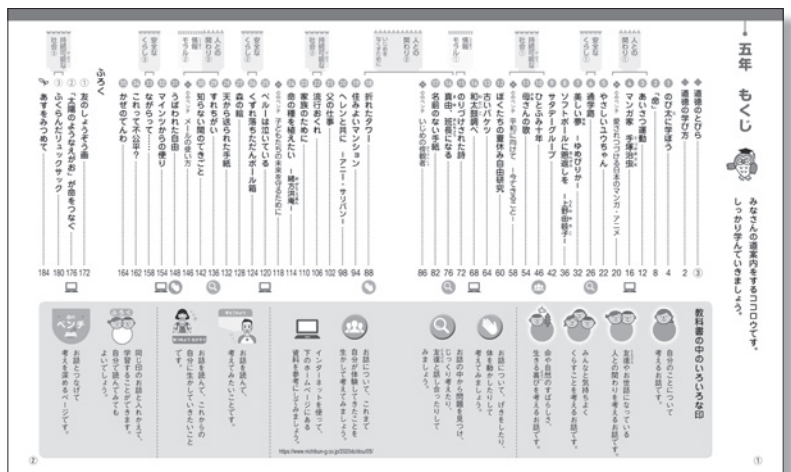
五年 もくじ

みなさんの道案内をするココロウです。しっかり学んでいきましょう。

◆ 道徳のとびら ③
◆ 道徳で学ぼう 2
1 のび太に学ぼう 4
2 あいさつ運動 8
3 「命」 12
4 マンガ・アニメ 16
5 やさしいユウちゃん 20
6 通学路 22
7 美しい夢 ―ゆめぴりか― 26
8 ソフトボールに燃えた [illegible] 32
9 サタデーグループ 36
10 ひとふみ十年 42
11 母さんの歌 46
12 ぼくたちの夏休み自由研究 54
13 古いバケツ 58
14 和太鼓調べ 60
15 ありがとうによる 64
16 名前のない手紙 72
17 名前のない手紙 76
◆ いじめの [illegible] 82
18 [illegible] 86
19 折れたタワー 88
20 住みよいマンション 94
21 ヘレンと共に ―アニー・サリバン― 98
22 父の仕事 102
23 流行おくれ 106
24 家族のために 110
25 命の重さを植えたい ―緒方洪庵― 114
26 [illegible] 118
27 くずれ落ちたダンボール箱 120
28 森の絵 124
29 天から送られた手紙 128
30 すれちがい 132
31 知らない間のできごと 136
32 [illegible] 142
33 うばわれた自由 146
34 マインツからの便り 148
35 ながらって…… 154
36 これって不公平? 158
37 父のせなかの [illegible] 164

ふろく
1 友のしょうぞう画 172
2 「太陽のような人が」が命をつなぐ 176
3 ふくらんだリュックサック 180
4 あすをみつめて 184

教科書の中のいろいろな印

自分のことについて考えるお話です。

家族や友達、お世話になっている人との関わりについて考えるお話です。

みんなと気持ちよくくらすことを考えるお話です。

命や自然のすばらしさ、生きる喜びを考えるお話です。

お話について、話し合いで自分の考えを友達と深めましょう。

お話の中から問題を見つけ、じっくり考えて、友達と話し合いましょう。

お話について、これまで自分が経験してきたことを生かして考えてみましょう。

インターネットを使って、下のホームページにある資料を見てみましょう。

https://www.nichibun-g.co.jp/2020/doutoku/05/

お話を読んで、考えてみたいことです。

お話を読んで、これからの自分に生かしていきたいことです。

同じ日のお話をもとにして、学習することもできます。自分で読んでみてもよいでしょう。

お話とつなげて考えを深めるページです。

ベンチ

②

①